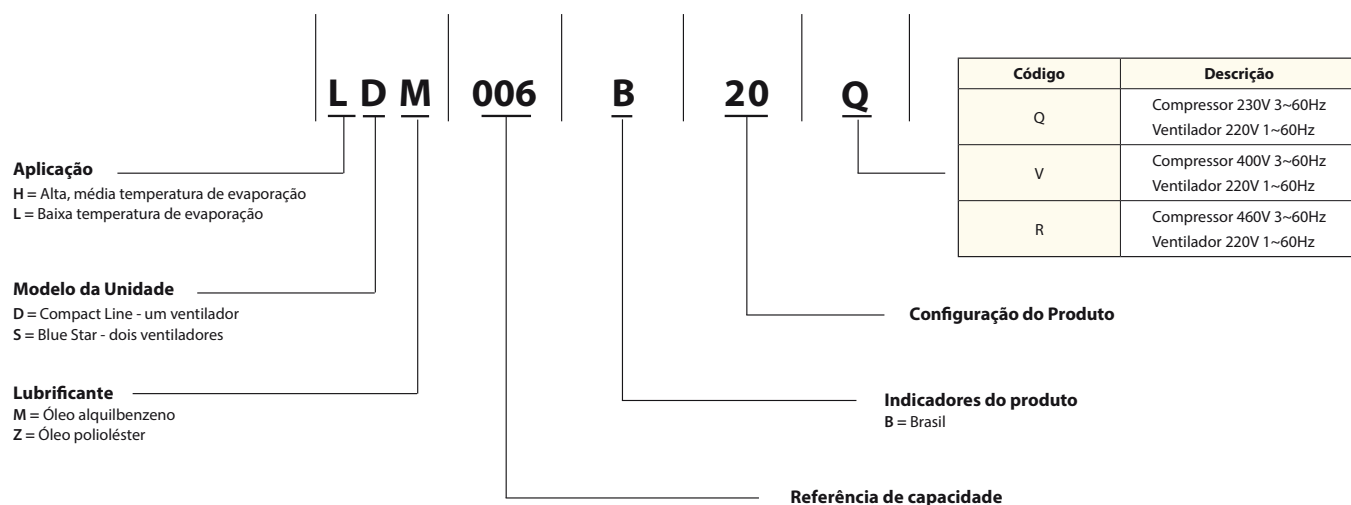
L D M 006 B 20 Q

| Código | Descrição |
|---|---|
| Q | Compressor 230V 3~60Hz Ventilador 220V 1~60Hz |
| V | Compressor 400V 3~60Hz Ventilador 220V 1~60Hz |
| R | Compressor 460V 3~60Hz Ventilador 220V 1~60Hz |

**Aplicação**
**H** = Alta, média temperatura de evaporação
**L** = Baixa temperatura de evaporação

**Modelo da Unidade**
**D** = Compact Line - um ventilador
**S** = Blue Star - dois ventiladores

**Lubrificante**
**M** = Óleo alquilbenzeno
**Z** = Óleo polioléster

**Configuração do Produto**

**Indicadores do produto**
**B** = Brasil

**Referência de capacidade**